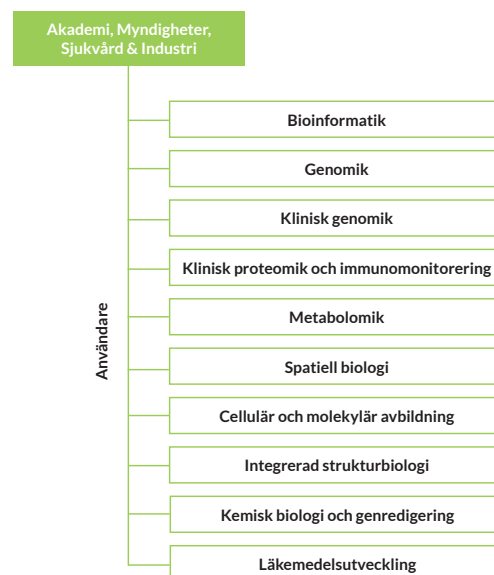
Akademi, Myndigheter, Sjukvård & Industri

Användare

Bioinformatik

Genomik

Klinisk genomik

Klinisk proteomik och immunomonitorering

Metabolomik

Spatiell biologi

Cellulär och molekylär avbildning

Integrerad strukturbiologi

Kemisk biologi och genredigering

Läkemedelsutveckling